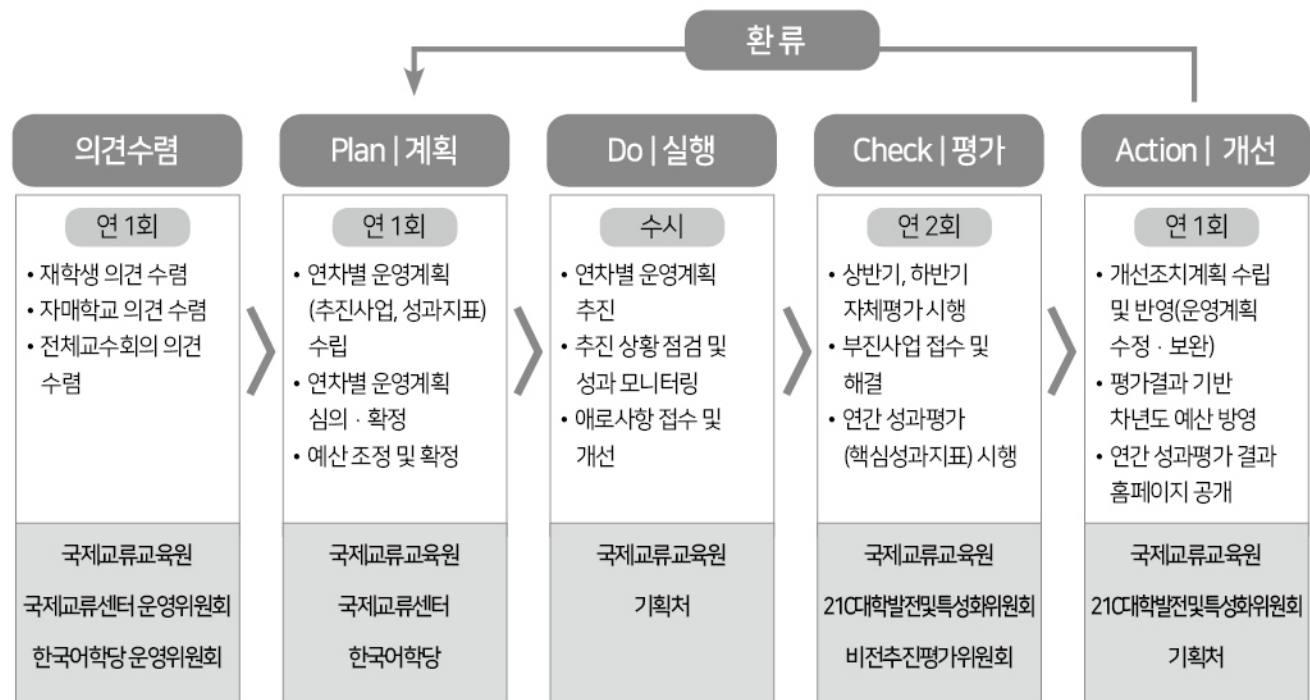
환류

의견수렴

연 1회

• 재학생 의견 수렴
• 자매학교 의견 수렴
• 전체교수회의 의견 수렴

국제교류교육원
국제교류센터 운영위원회
한국어학당 운영위원회

Plan | 계획

연 1회

• 연차별 운영계획 (추진사업, 성과지표) 수립
• 연차별 운영계획 심의 · 확정
• 예산 조정 및 확정

국제교류교육원
국제교류센터
한국어학당

Do | 실행

수시

• 연차별 운영계획 추진
• 추진 상황 점검 및 성과 모니터링
• 애로사항 접수 및 개선

국제교류교육원
기획처

Check | 평가

연 2회

• 상반기, 하반기 자체평가 시행
• 부진사업 접수 및 해결
• 연간 성과평가 (핵심성과지표) 시행

국제교류교육원
21C대학발전및특성화위원회
비전추진평가위원회

Action | 개선

연 1회

• 개선조치계획 수립 및 반영(운영계획 수정 · 보완)
• 평가결과 기반 차년도 예산 방영
• 연간 성과평가 결과 홈페이지 공개

국제교류교육원
21C대학발전및특성화위원회
기획처